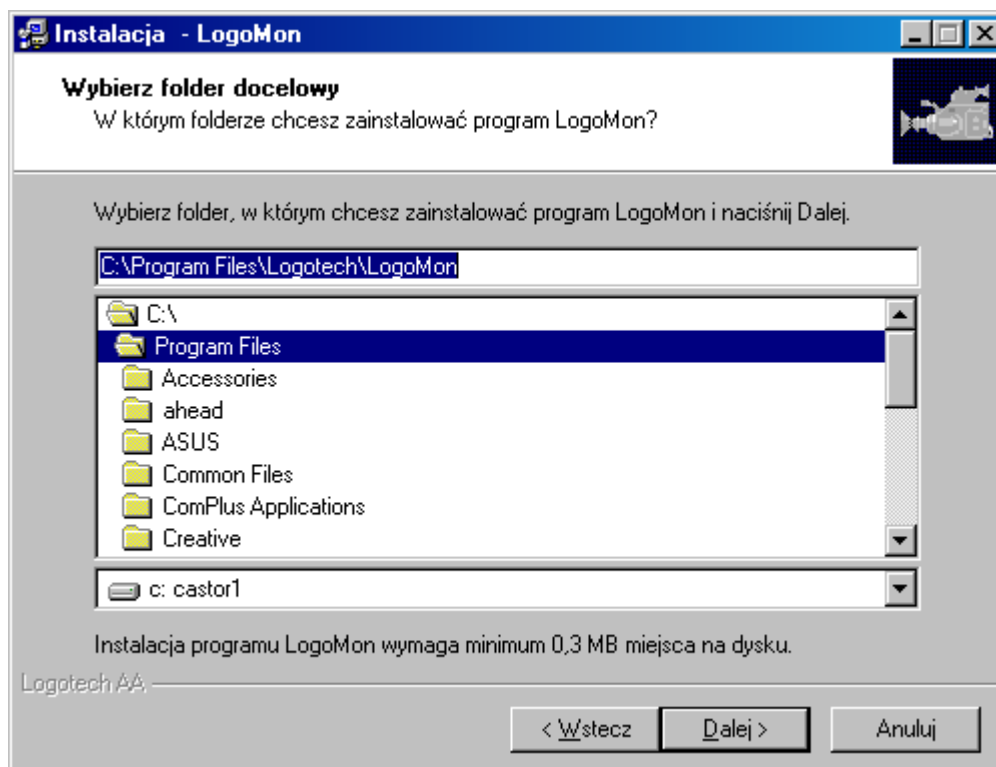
Instalacja - LogoMon

Wybierz folder docelowy
W którym folderze chcesz zainstalować program LogoMon?

Wybierz folder, w którym chcesz zainstalować program LogoMon i naciśnij Dalej.

C:\Program Files\Logotech\LogoMon

C:\
Program Files
Accessories
ahead
ASUS
Common Files
ComPlus Applications
Creative

c: castor1

Instalacja programu LogoMon wymaga minimum 0,3 MB miejsca na dysku.

Logotech AA

< Wstecz
Dalej >
Anuluj